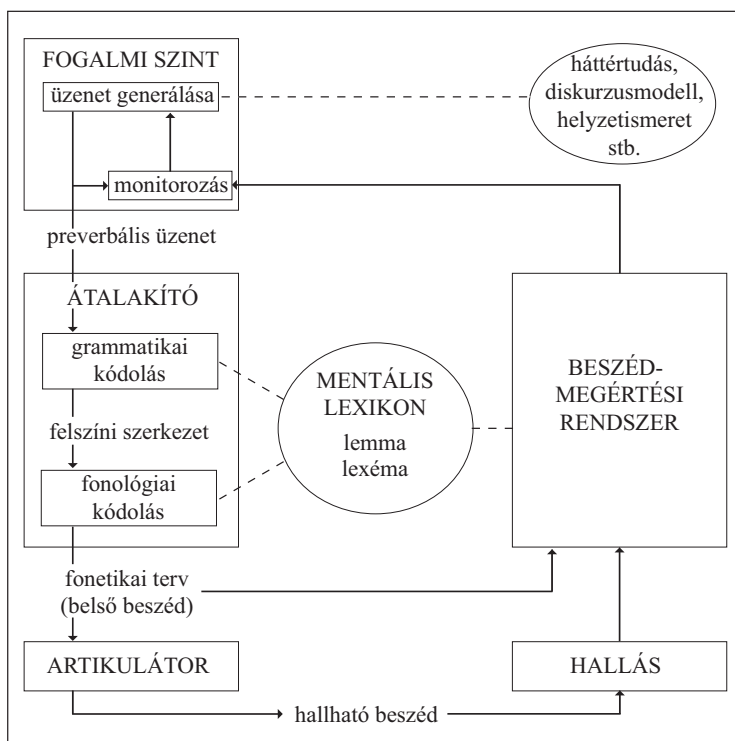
FOGALMI SZINT

üzenet generálása

háttértudás, diskurzusmodell, helyzetismeret stb.

monitorozás

preverbális üzenet

ÁTALAKÍTÓ

grammatikai kódolás

felszíni szerkezet

fonológiai kódolás

MENTÁLIS LEXIKON

lemma
lexéma

BESZÉD-MEGÉRTÉSI RENDSZER

fonetikai terv (belső beszéd)

ARTIKULÁTOR

HALLÁS

hallható beszéd